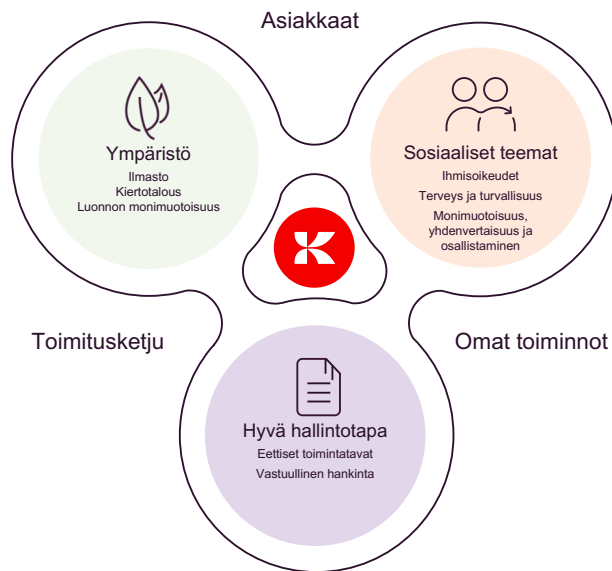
Asiakkaat

Ympäristö
Ilmasto
Kiertotalous
Luonnon monimuotoisuus

Sosiaaliset teemat
Ihmisoikeudet
Terveys ja turvallisuus
Monimuotoisuus, yhdenvertaisuus ja osallistaminen

Toimitusketju

Omat toiminnot

Hyvä hallintotapa
Eettiset toimintatavat
Vastuullinen hankinta